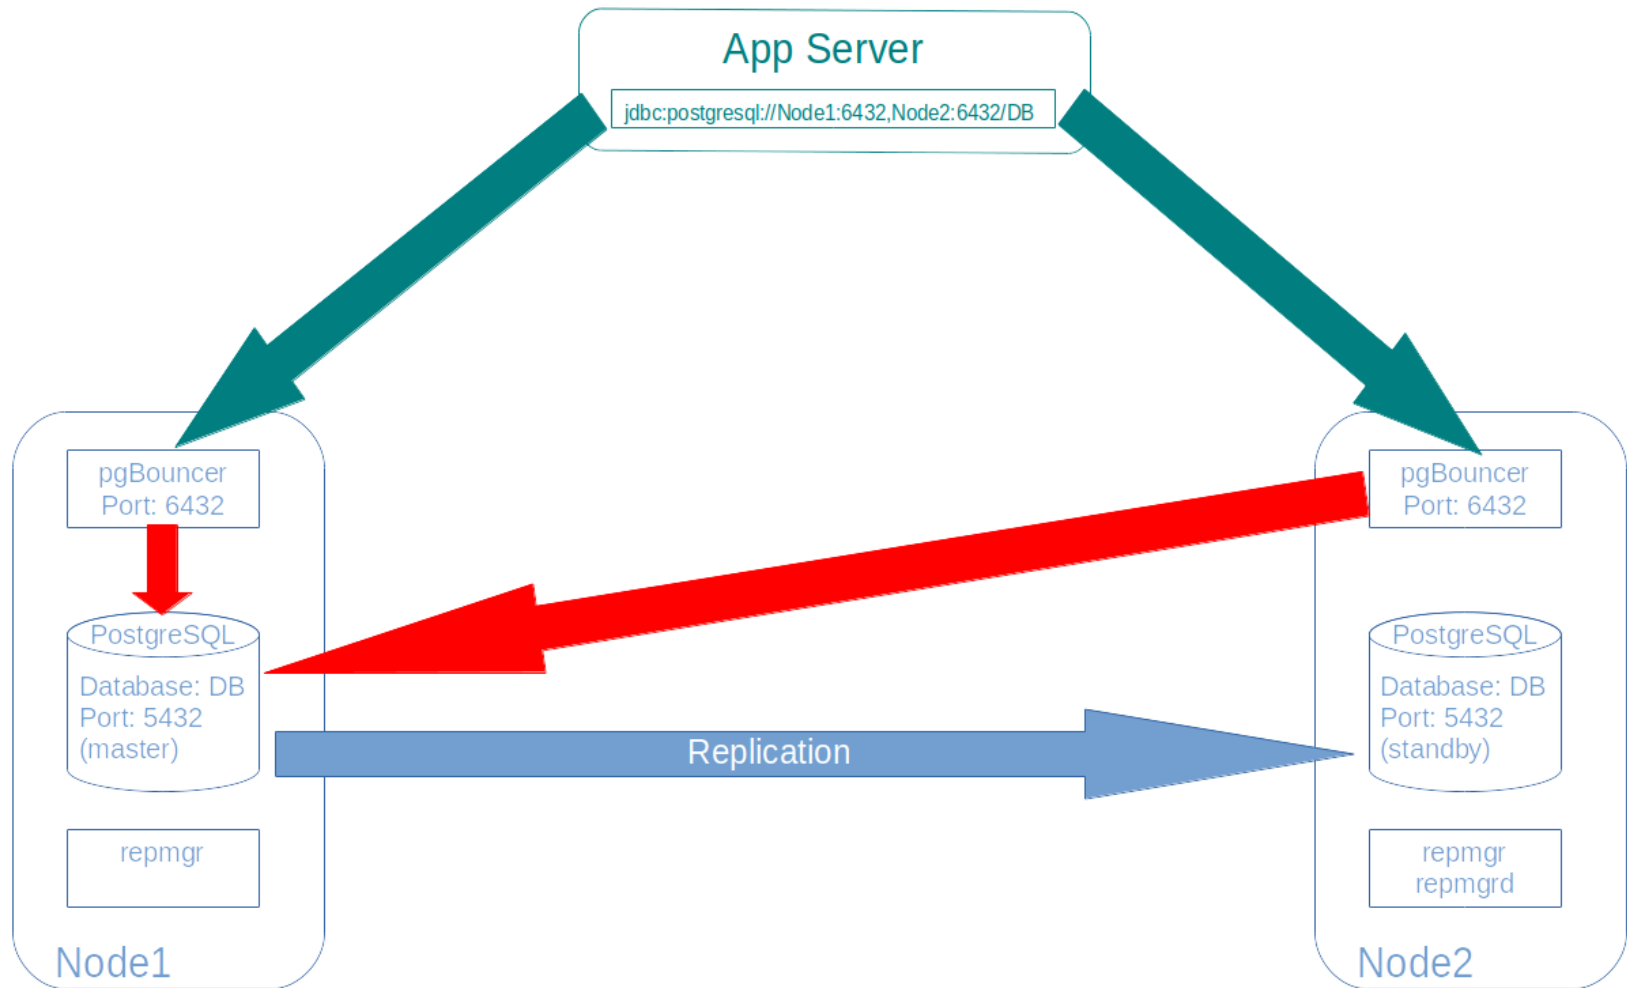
App Server

jdbc:postgresql://Node1:6432,Node2:6432/DB

pgBouncer
Port: 6432

PostgreSQL
Database: DB
Port: 5432
(master)

repmgr

Node1

pgBouncer
Port: 6432

PostgreSQL
Database: DB
Port: 5432
(standby)

repmgr
repmgrd

Node2

Replication